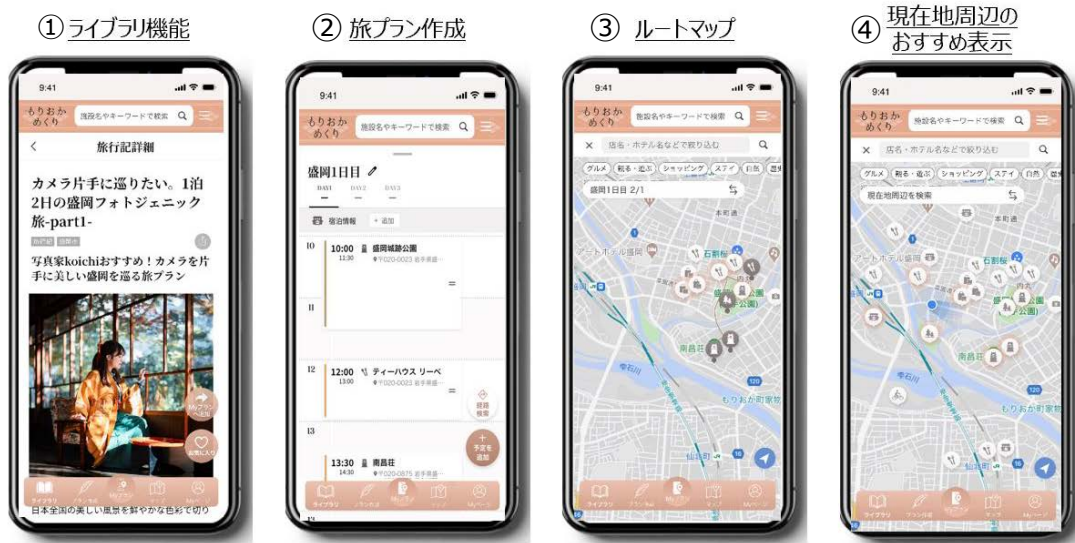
① ライブラリ機能

9:41

もりおか めぐり　施設名やキーワードで検索

旅行記詳細

カメラ片手に巡りたい。1泊2日の盛岡フォトジェニック旅-part1-

旅行記　盛岡市

写真家koichiおすすめ！カメラを片手に美しい盛岡を巡る旅プラン

Myプランへ追加

お気に入り

日本全国の美しい風景を鮮やかな色彩で切り

ライブラリ　プラン作成　Myプラン　マップ　Myページ

② 旅プラン作成

9:41

もりおか めぐり　施設名やキーワードで検索

盛岡1日目

DAY1　DAY2　DAY3

宿泊情報　+ 追加

10　10:00　盛岡城跡公園　11:30　〒020-0023 岩手県盛...

11

12　12:00　ティーハウス リーベ　13:00　〒020-0023 岩手県盛...

13　13:30　南昌荘　14:30　〒020-0875 岩手県盛...

経路検索

予定を追加

ライブラリ　プラン作成　Myプラン　マップ　Myページ

③ ルートマップ

9:41

もりおか めぐり　施設名やキーワードで検索

店名・ホテル名などで絞り込む

グルメ　観る・遊ぶ　ショッピング　ステイ　自然　歴史

盛岡1日目 2/1

本町通

石割桜

盛岡城跡公園

南昌荘

雫石川

もりおか町家物

仙北町

ライブラリ　プラン作成　Myプラン　マップ　Myページ

④ 現在地周辺のおすすめ表示

9:41

もりおか めぐり　施設名やキーワードで検索

店名・ホテル名などで絞り込む

グルメ　観る・遊ぶ　ショッピング　ステイ　自然　歴史

現在地周辺を検索

本町通

石割桜

盛岡城跡公園

南昌荘

もりおか町家物

ライブラリ　プラン作成　Myプラン　マップ　Myページ